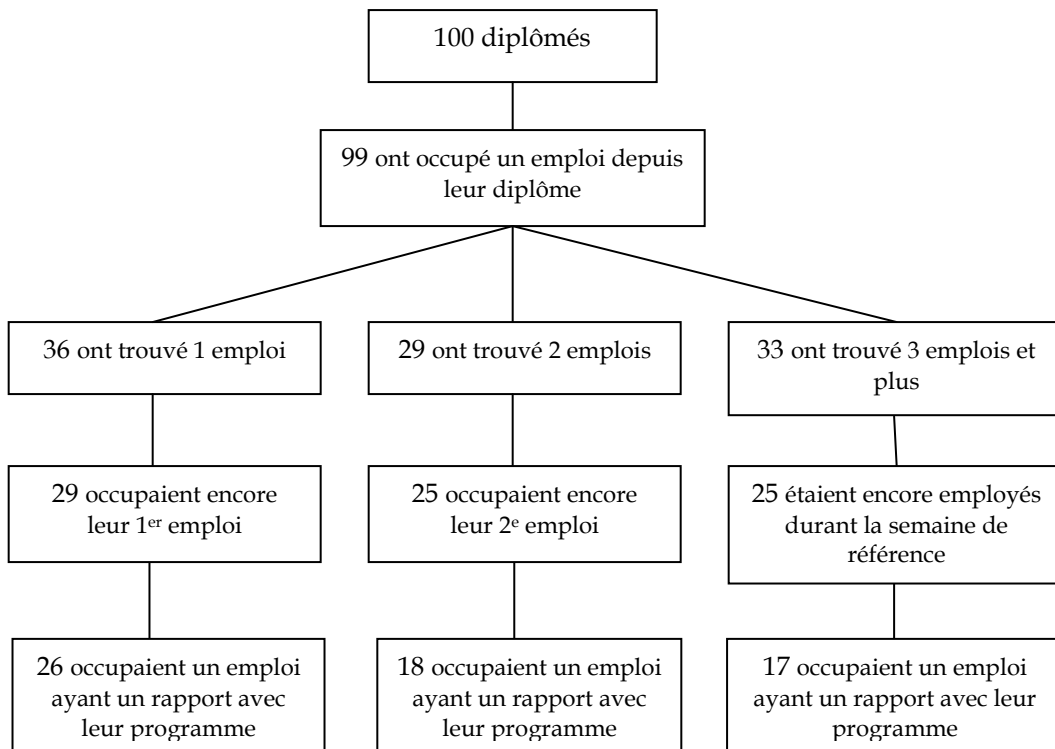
100 diplômés

99 ont occupé un emploi depuis leur diplôme

36 ont trouvé 1 emploi

29 ont trouvé 2 emplois

33 ont trouvé 3 emplois et plus

29 occupaient encore leur 1$^{er}$ emploi

25 occupaient encore leur 2$^{e}$ emploi

25 étaient encore employés durant la semaine de référence

26 occupaient un emploi ayant un rapport avec leur programme

18 occupaient un emploi ayant un rapport avec leur programme

17 occupaient un emploi ayant un rapport avec leur programme